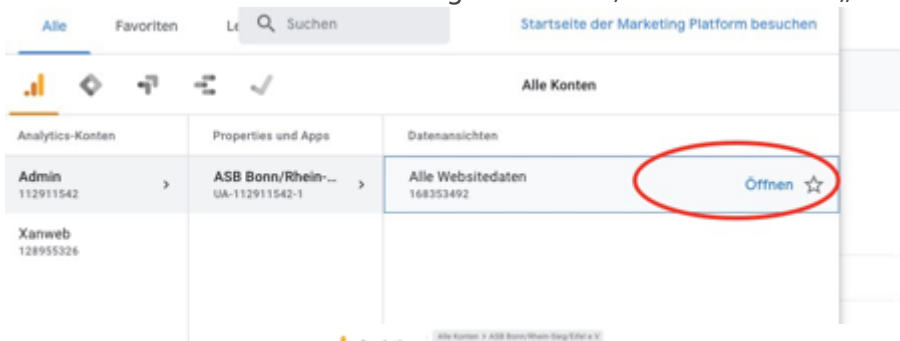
Alle Favoriten Le Suchen Startseite der Marketing Platform besuchen

Alle Konten

Analytics-Konten

Admin
112911542

Xanweb
128955326

Properties und Apps

ASB Bonn/Rhein-...
UA-112911542-1

Datenansichten

Alle Websitedaten
168353492

Öffnen

Alle Konten > ASB Bonn/Rhein-Sieg/Eifel e.V.